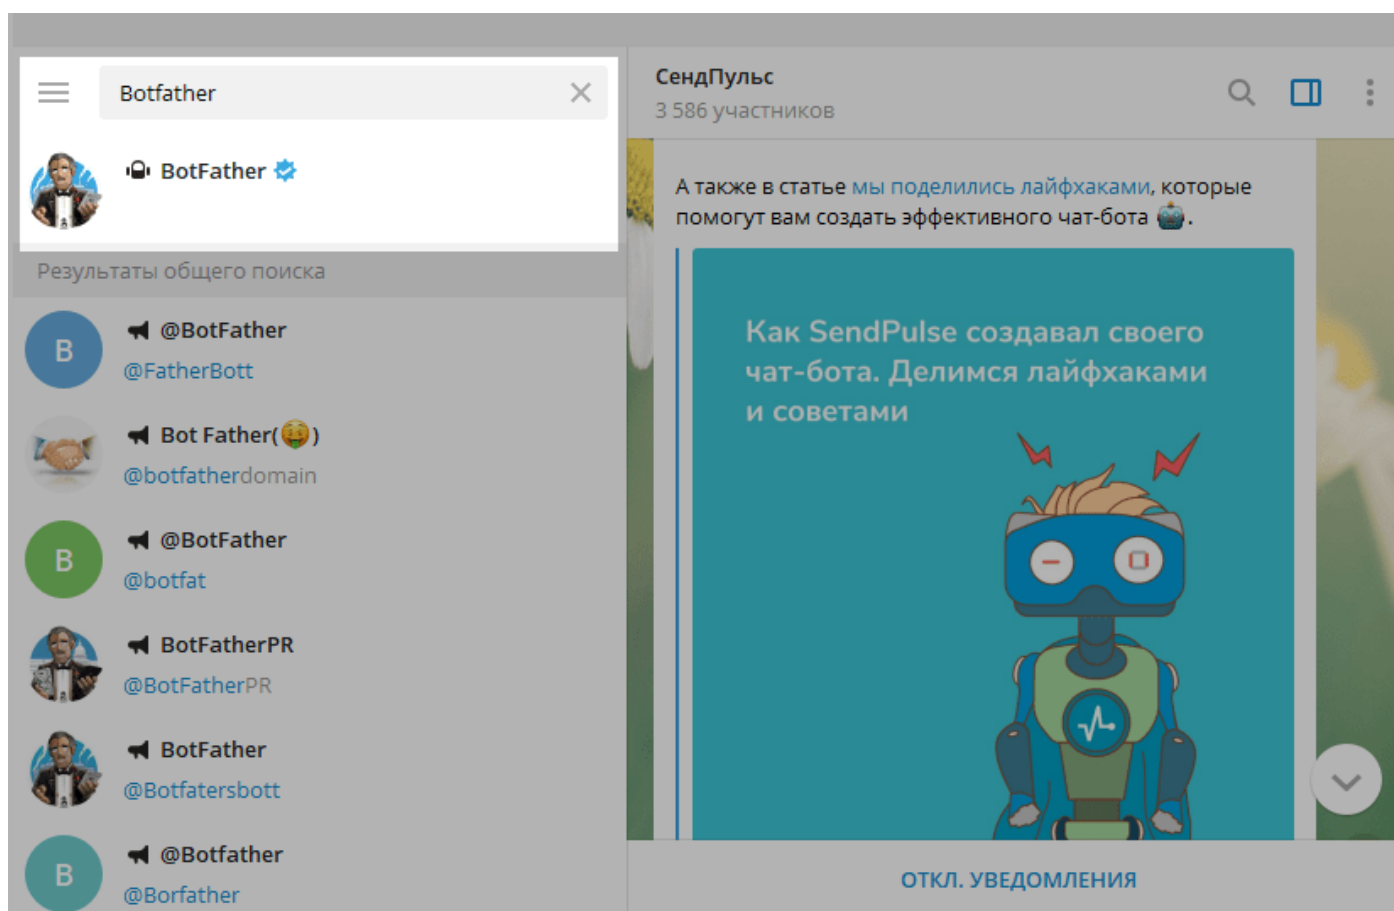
Botfather

BotFather

Результаты общего поиска

B
@BotFather
@FatherBott

Bot Father(🤑)
@botfatherdomain

B
@BotFather
@botfat

BotFatherPR
@BotFatherPR

BotFather
@Botfatersbott

B
@Botfather
@Borfather

СендПульс
3 586 участников

А также в статье мы поделились лайфхаками, которые помогут вам создать эффективного чат-бота 🤖.

Как SendPulse создавал своего чат-бота. Делимся лайфхаками и советами

ОТКЛ. УВЕДОМЛЕНИЯ